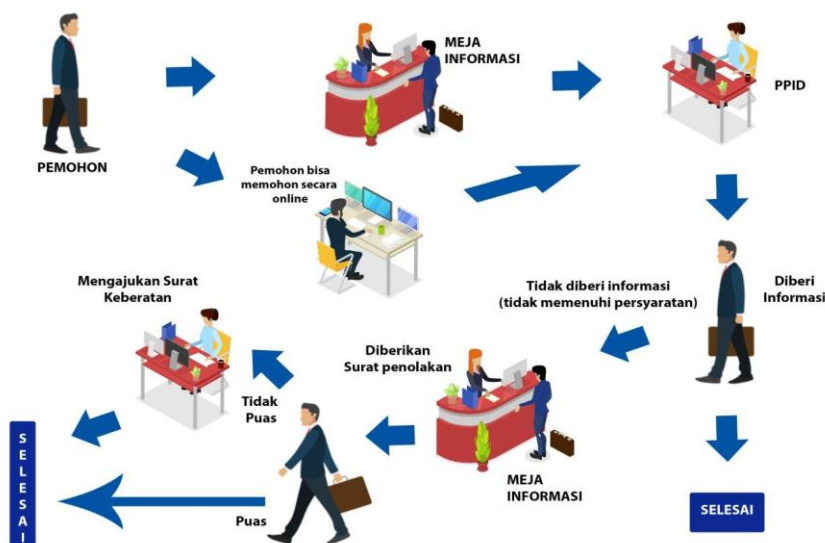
PEMOHON

MEJA INFORMASI

PPID

Pemohon bisa memohon secara online

Diberi Informasi

Tidak diberi informasi (tidak memenuhi persyaratan)

Mengajukan Surat Keberatan

Diberikan Surat penolakan

Tidak Puas

MEJA INFORMASI

SELESAI

Puas

S
E
L
E
S
A
I